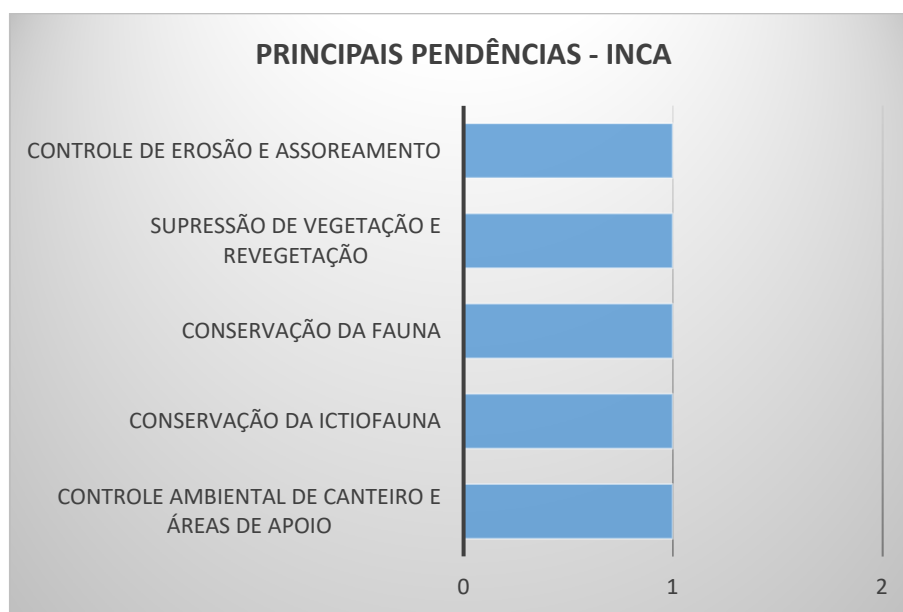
PRINCIPAIS PENDÊNCIAS - INCA

CONTROLE DE EROSÃO E ASSOREAMENTO

SUPRESSÃO DE VEGETAÇÃO E REVEGETAÇÃO

CONSERVAÇÃO DA FAUNA

CONSERVAÇÃO DA ICTIOFAUNA

CONTROLE AMBIENTAL DE CANTEIRO E ÁREAS DE APOIO

0 1 2